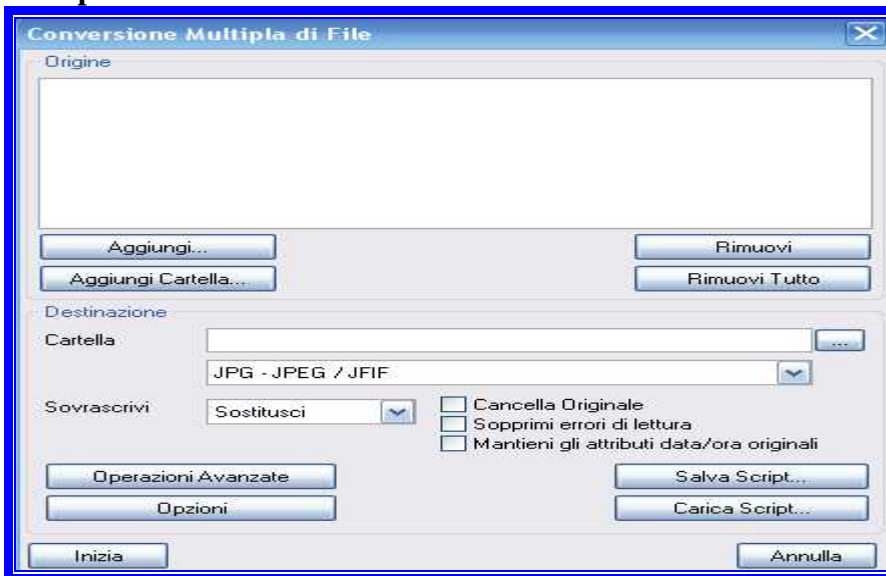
Conversione Multipla di File

Origine

Aggiungi...

Rimuovi

Aggiungi Cartella...

Rimuovi Tutto

Destinazione

Cartella

...

JPG - JPEG / JFIF

Sovrascrivi

Sostitusci

Cancella Originale

Sopprimi errori di lettura

Mantieni gli attributi data/ora originali

Operazioni Avanzate

Salva Script...

Opzioni

Carica Script...

Inizia

Annulla